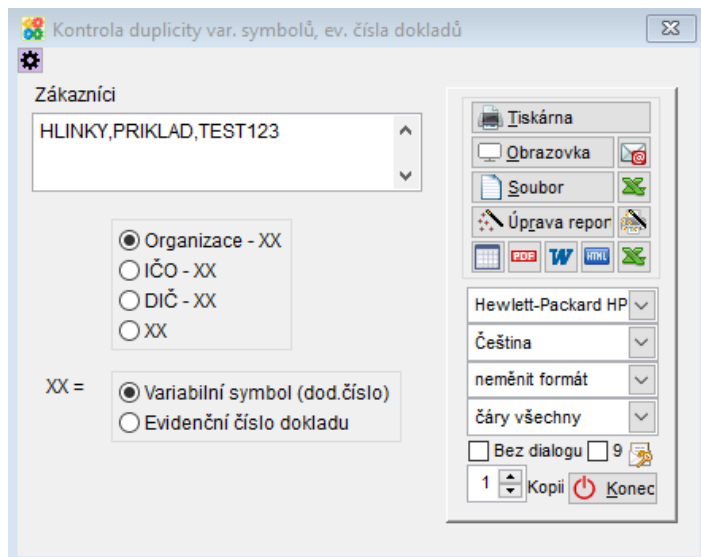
Kontrola duplicity var. symbolů, ev. čísla dokladů

Zákazníci

HLINKY,PRIKLAD,TEST123

Organizace - XX
IČO - XX
DIČ - XX
XX

XX =

Variabilní symbol (dod.číslo)
Evidenční číslo dokladu

Tiskárna
Obrazovka
Soubor
Úprava repor

Hewlett-Packard HP
Čeština
neměnit formát
čáry všechny
Bez dialogu
9
1
Kopií
Konec